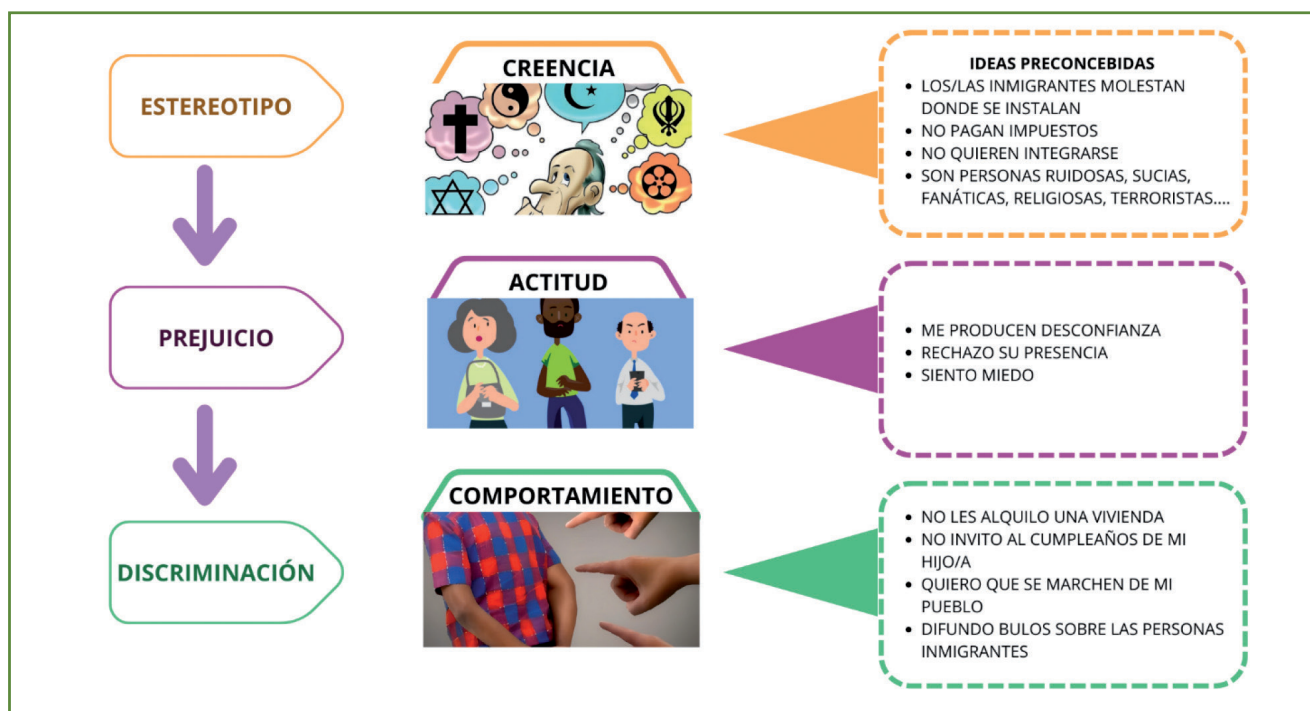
ESTEREOTIPO

PREJUICIO

DISCRIMINACIÓN

CREENCIA

IDEAS PRECONCEBIDAS
- LOS/LAS INMIGRANTES MOLESTAN DONDE SE INSTALAN
- NO PAGAN IMPUESTOS
- NO QUIEREN INTEGRARSE
- SON PERSONAS RUIDOSAS, SUCIAS, FANÁTICAS, RELIGIOSAS, TERRORISTAS....

ACTITUD

- ME PRODUCEN DESCONFIANZA
- RECHAZO SU PRESENCIA
- SIENTO MIEDO

COMPORTAMIENTO

- NO LES ALQUILO UNA VIVIENDA
- NO INVITO AL CUMPLEAÑOS DE MI HIJO/A
- QUIERO QUE SE MARCHEN DE MI PUEBLO
- DIFUNDO BULOS SOBRE LAS PERSONAS INMIGRANTES